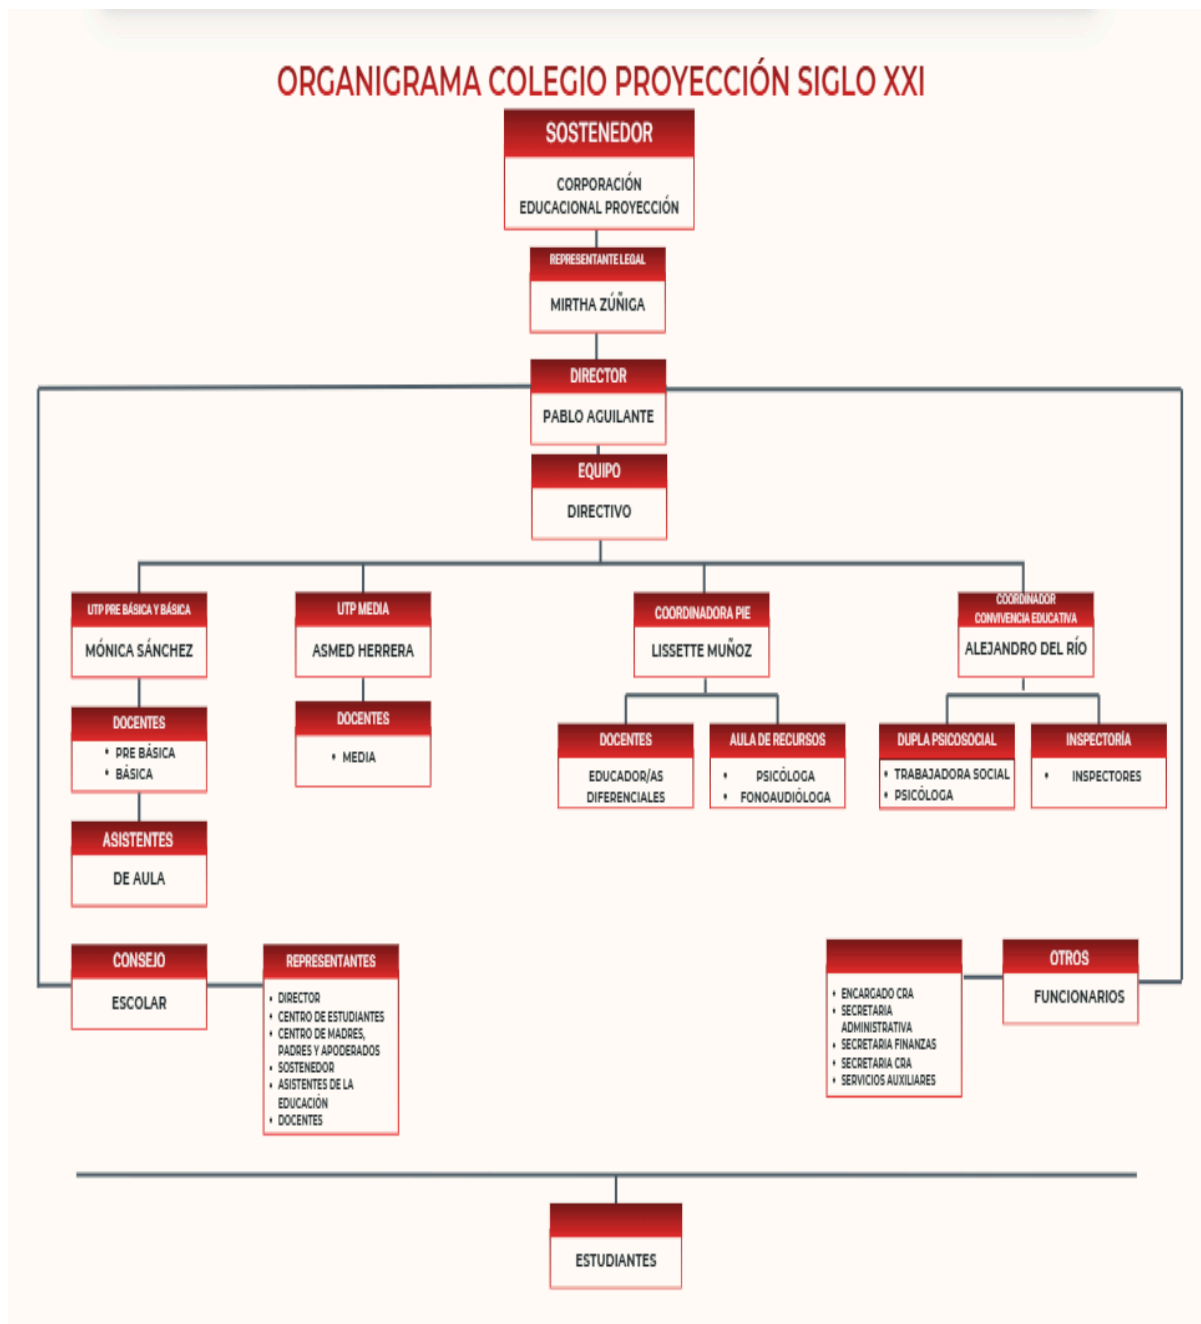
ORGANIGRAMA COLEGIO PROYECCIÓN SIGLO XXI

SOSTENEDOR
CORPORACIÓN EDUCACIONAL PROYECCIÓN

REPRESENTANTE LEGAL
MIRTHA ZÚÑIGA

DIRECTOR
PABLO AGUILANTE

EQUIPO
DIRECTIVO

UTP PRE BÁSICA Y BÁSICA
MÓNICA SÁNCHEZ

DOCENTES
• PRE BÁSICA
• BÁSICA

ASISTENTES
DE AULA

UTP MEDIA
ASMED HERRERA

DOCENTES
• MEDIA

COORDINADORA PIE
LISSETTE MUÑOZ

DOCENTES
EDUCADOR/AS DIFERENCIALES

AULA DE RECURSOS
• PSICÓLOGA
• FONOAUDIÓLOGA

COORDINADOR CONVIVENCIA EDUCATIVA
ALEJANDRO DEL RÍO

DUPLA PSICOSOCIAL
• TRABAJADORA SOCIAL
• PSICÓLOGA

INSPECTORÍA
• INSPECTORES

CONSEJO
ESCOLAR

REPRESENTANTES
• DIRECTOR
• CENTRO DE ESTUDIANTES
• CENTRO DE MADRES, PADRES Y APODERADOS
• SOSTENEDOR
• ASISTENTES DE LA EDUCACIÓN
• DOCENTES

• ENCARGADO CRA
• SECRETARIA ADMINISTRATIVA
• SECRETARIA FINANZAS
• SECRETARIA CRA
• SERVICIOS AUXILIARES

OTROS
FUNCIONARIOS

ESTUDIANTES